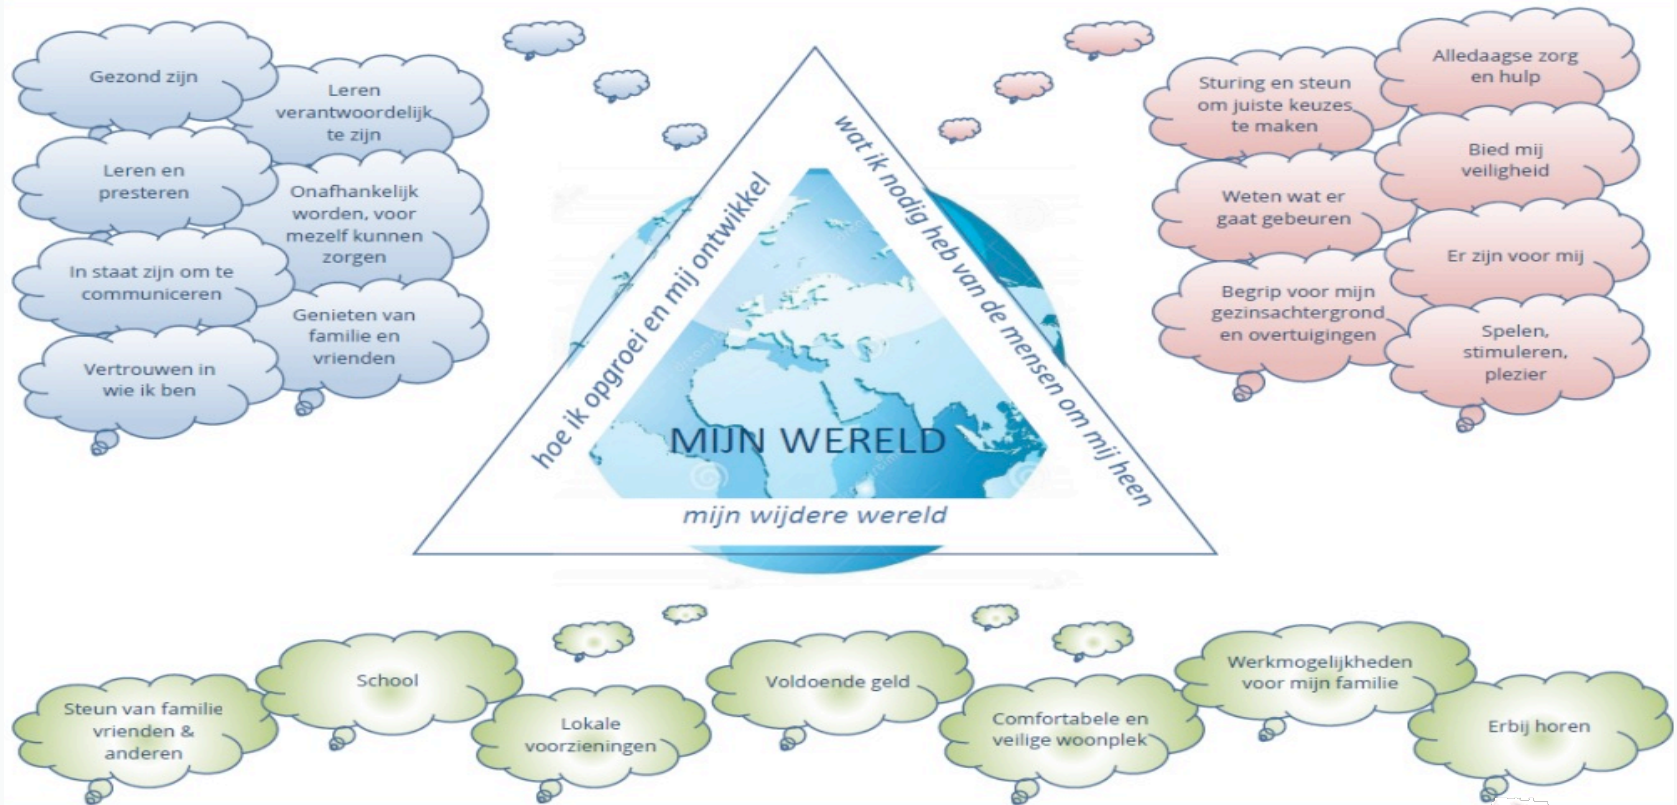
Gezond zijn

Leren verantwoordelijk te zijn

Leren en presteren

Onafhankelijk worden, voor mezelf kunnen zorgen

In staat zijn om te communiceren

Genieten van familie en vrienden

Vertrouwen in wie ik ben

hoe ik opgroei en mij ontwikkel

wat ik nodig heb van de mensen om mij heen

MIJN WERELD

mijn wijdere wereld

Sturing en steun om juiste keuzes te maken

Alledaagse zorg en hulp

Bied mij veiligheid

Weten wat er gaat gebeuren

Er zijn voor mij

Begrip voor mijn gezinsachtergrond en overtuigingen

Spelen, stimuleren, plezier

Steun van familie vrienden & anderen

School

Lokale voorzieningen

Voldoende geld

Comfortabele en veilige woonplek

Werkmogelijkheden voor mijn familie

Erbij horen